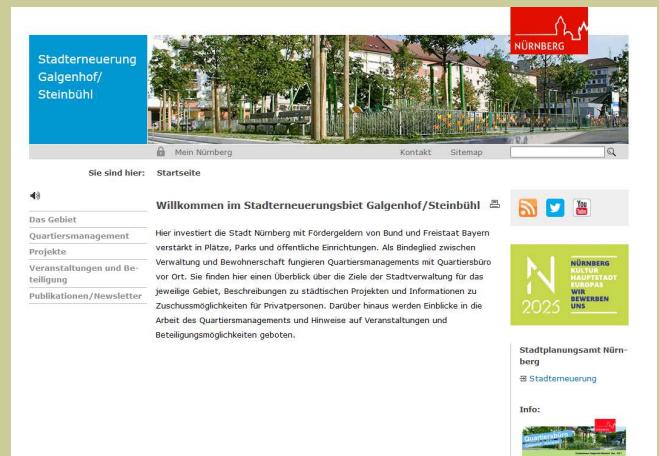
Stadterneuerung Galgenhof/ Steinbühl

NÜRNBERG

Mein Nürnberg

Kontakt Sitemap

Sie sind hier: Startseite

Das Gebiet
Quartiersmanagement
Projekte
Veranstaltungen und Beteiligung
Publikationen/Newsletter

Willkommen im Stadterneuerungsbiet Galgenhof/Steinbühl

Hier investiert die Stadt Nürnberg mit Fördergeldern von Bund und Freistaat Bayern verstärkt in Plätze, Parks und öffentliche Einrichtungen. Als Bindeglied zwischen Verwaltung und Bewohnerschaft fungieren Quartiersmanagements mit Quartiersbüro vor Ort. Sie finden hier einen Überblick über die Ziele der Stadtverwaltung für das jeweilige Gebiet, Beschreibungen zu städtischen Projekten und Informationen zu Zuschussmöglichkeiten für Privatpersonen. Darüber hinaus werden Einblicke in die Arbeit des Quartiersmanagements und Hinweise auf Veranstaltungen und Beteiligungsmöglichkeiten geboten.

NÜRNBERG KULTURHAUPTSTADT EUROPAS WIR BEWERBEN UNS
2025

Stadtplanungsamt Nürnberg
Stadterneuerung

Info:

Quartiersbüro
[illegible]